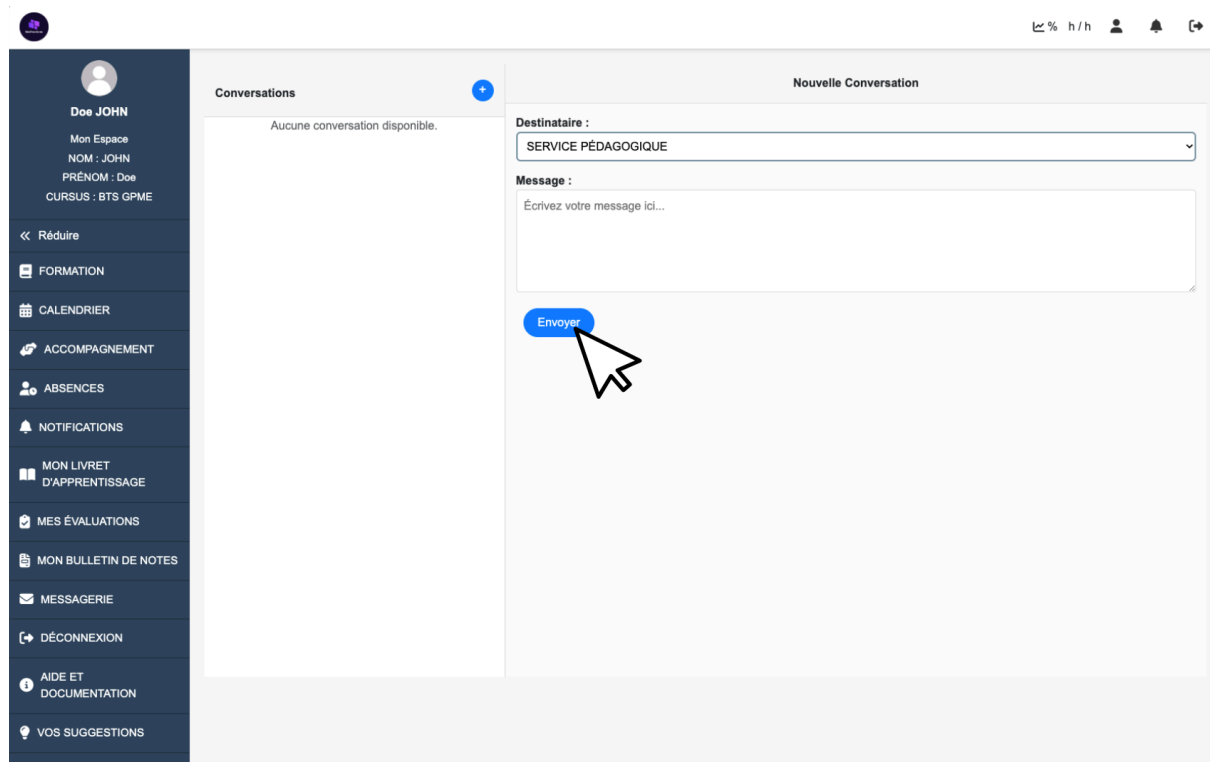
% h/h

Doe JOHN
Mon Espace
NOM : JOHN
PRÉNOM : Doe
CURSUS : BTS GPME

« Réduire
FORMATION
CALENDRIER
ACCOMPAGNEMENT
ABSENCES
NOTIFICATIONS
MON LIVRET D'APPRENTISSAGE
MES ÉVALUATIONS
MON BULLETIN DE NOTES
MESSAGERIE
DÉCONNEXION
AIDE ET DOCUMENTATION
VOS SUGGESTIONS

Conversations
+
Aucune conversation disponible.

Nouvelle Conversation
Destinataire :
SERVICE PÉDAGOGIQUE
Message :
Écrivez votre message ici...
Envoyer